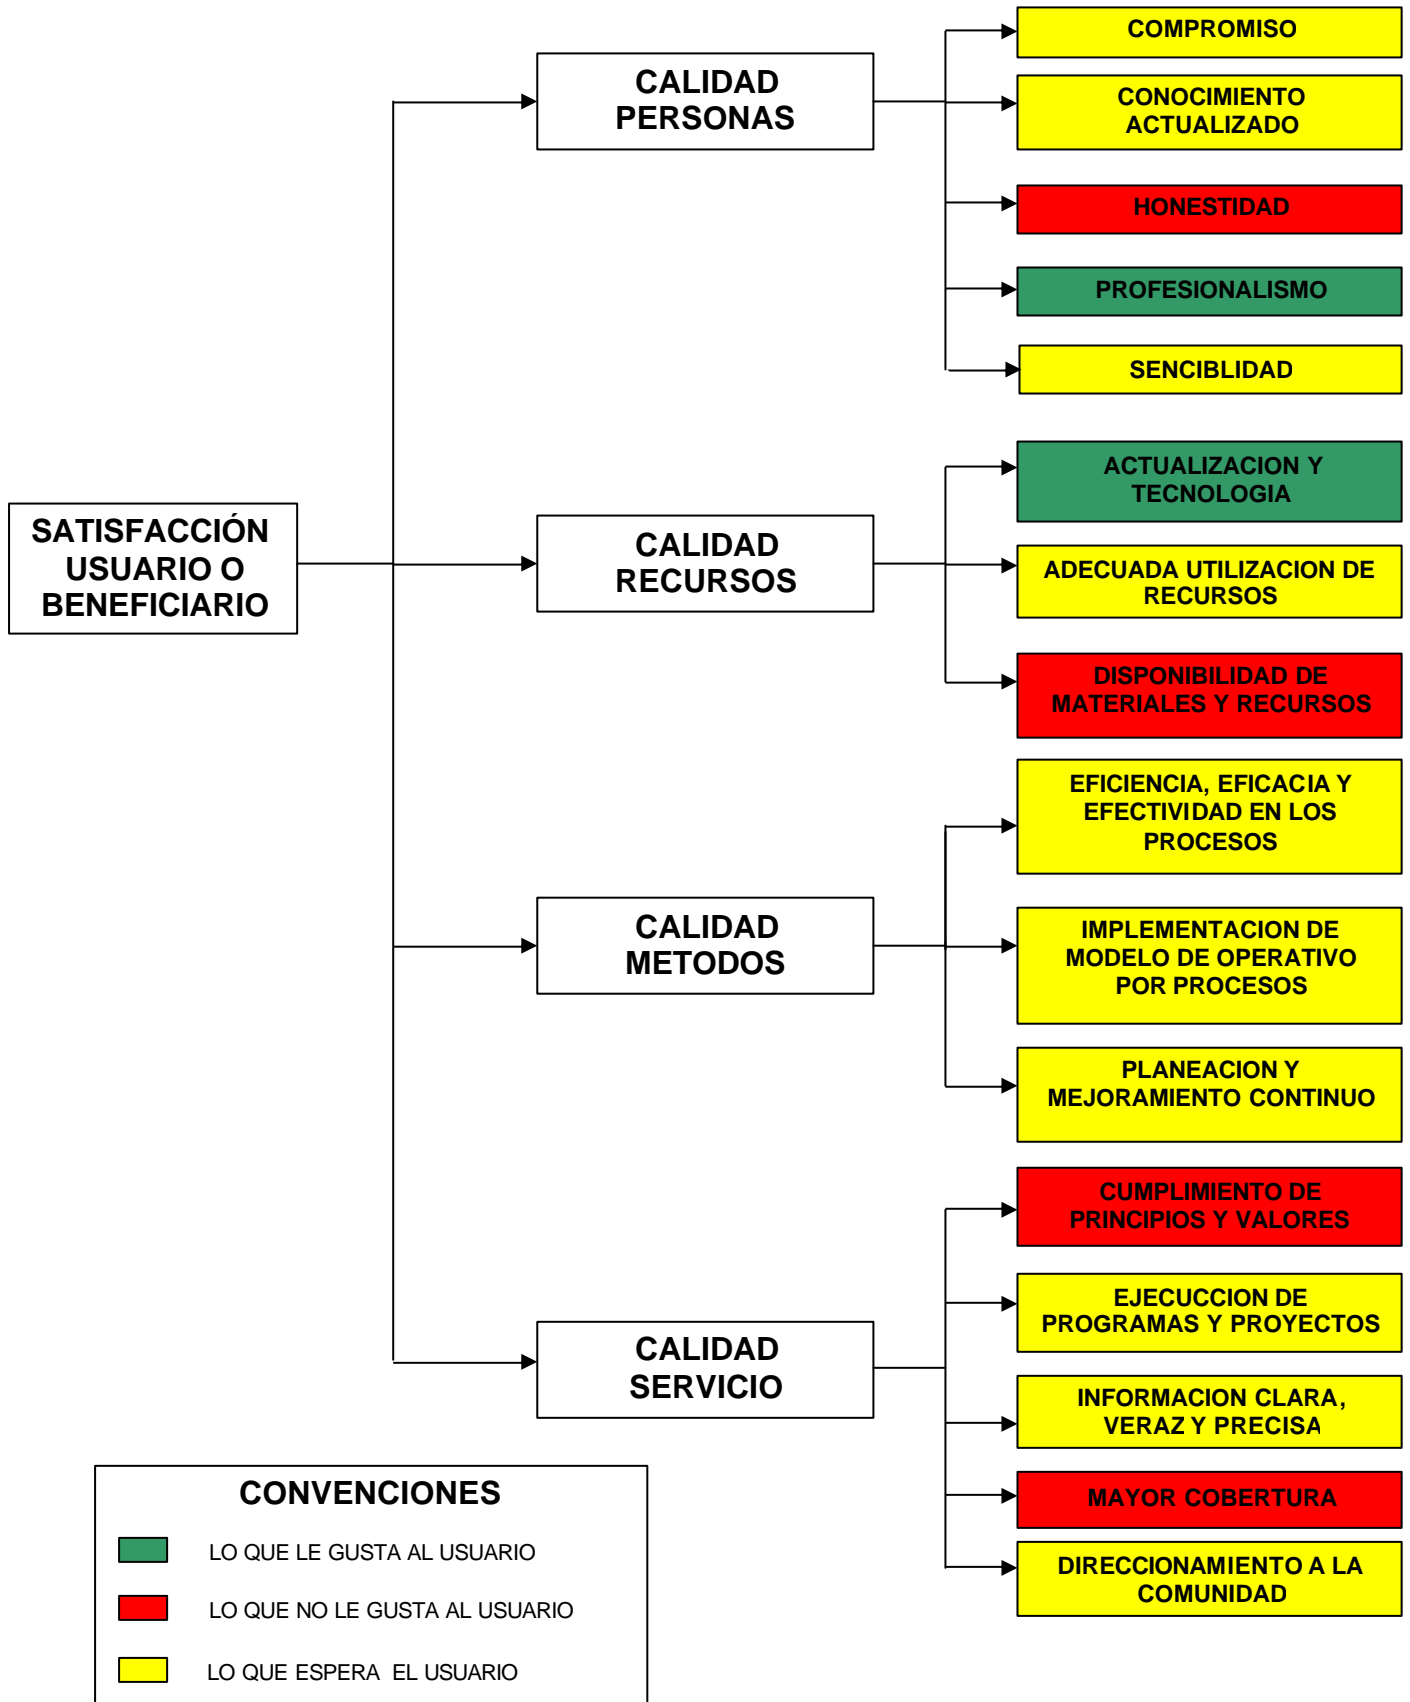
SATISFACCIÓN USUARIO O BENEFICIARIO

CALIDAD PERSONAS

COMPROMISO

CONOCIMIENTO ACTUALIZADO

HONESTIDAD

PROFESIONALISMO

SENCIBLIDAD

CALIDAD RECURSOS

ACTUALIZACION Y TECNOLOGIA

ADECUADA UTILIZACION DE RECURSOS

DISPONIBILIDAD DE MATERIALES Y RECURSOS

CALIDAD METODOS

EFICIENCIA, EFICACIA Y EFECTIVIDAD EN LOS PROCESOS

IMPLEMENTACION DE MODELO DE OPERATIVO POR PROCESOS

PLANEACION Y MEJORAMIENTO CONTINUO

CALIDAD SERVICIO

CUMPLIMIENTO DE PRINCIPIOS Y VALORES

EJECUCCION DE PROGRAMAS Y PROYECTOS

INFORMACION CLARA, VERAZ Y PRECISA

MAYOR COBERTURA

DIRECCIONAMIENTO A LA COMUNIDAD

CONVENCIONES

LO QUE LE GUSTA AL USUARIO

LO QUE NO LE GUSTA AL USUARIO

LO QUE ESPERA EL USUARIO